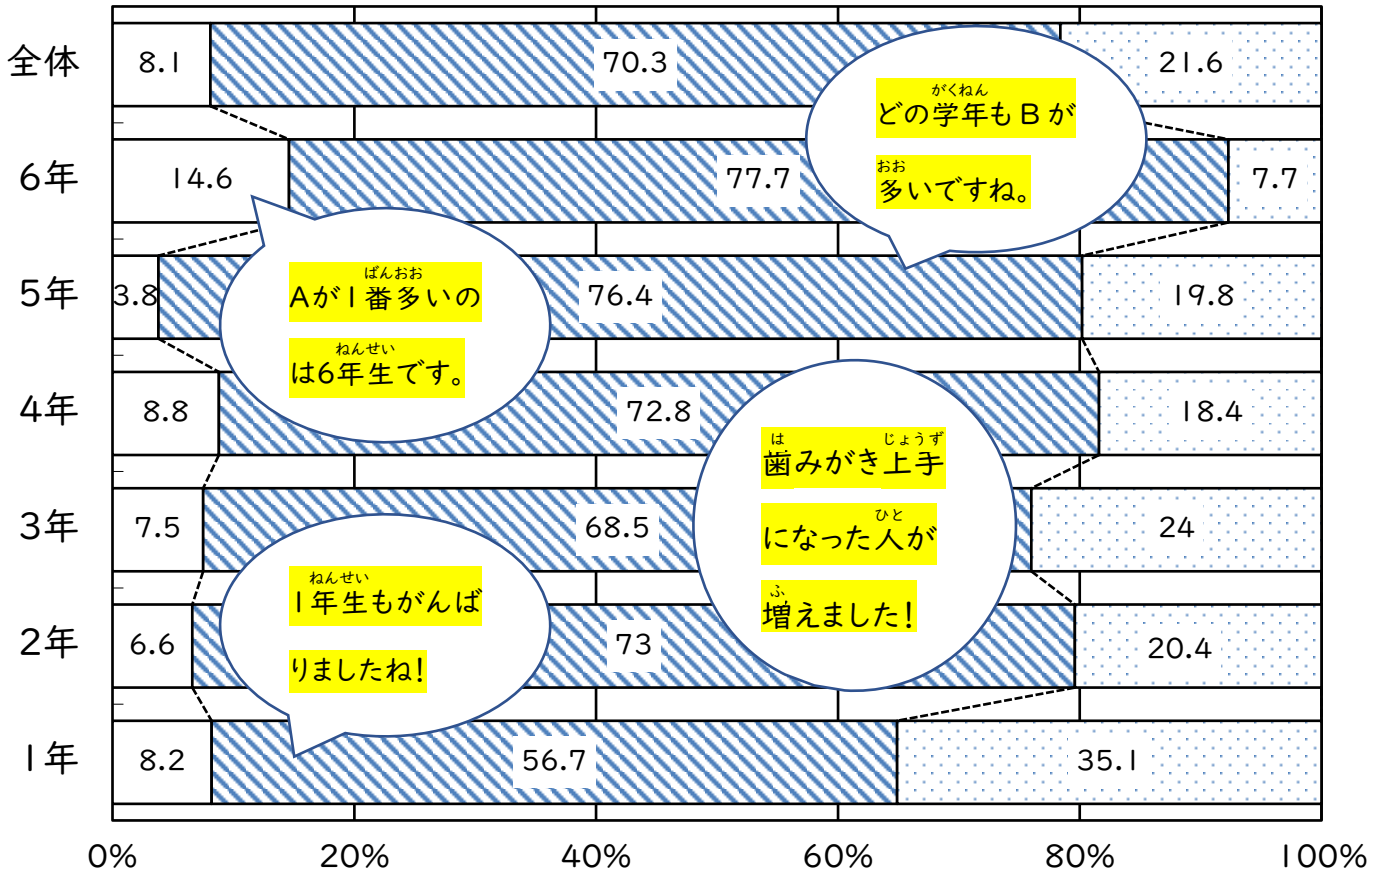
| | | | |
|---|---|---|---|
| 全体 | 8.1 | 70.3 | 21.6 |
| 6年 | 14.6 | 77.7 | 7.7 |
| 5年 | 3.8 | 76.4 | 19.8 |
| 4年 | 8.8 | 72.8 | 18.4 |
| 3年 | 7.5 | 68.5 | 24 |
| 2年 | 6.6 | 73 | 20.4 |
| 1年 | 8.2 | 56.7 | 35.1 |

0% 20% 40% 60% 80% 100%

がくねん
どの学年もBが
おお
多いですね。

ばんおお
Aが1番多いの
ねんせい
は6年生です。

は じょうず
歯みがき上手
ひと
になった人が
ふ
増えました!

ねんせい
1年生もがんば
りましたね!